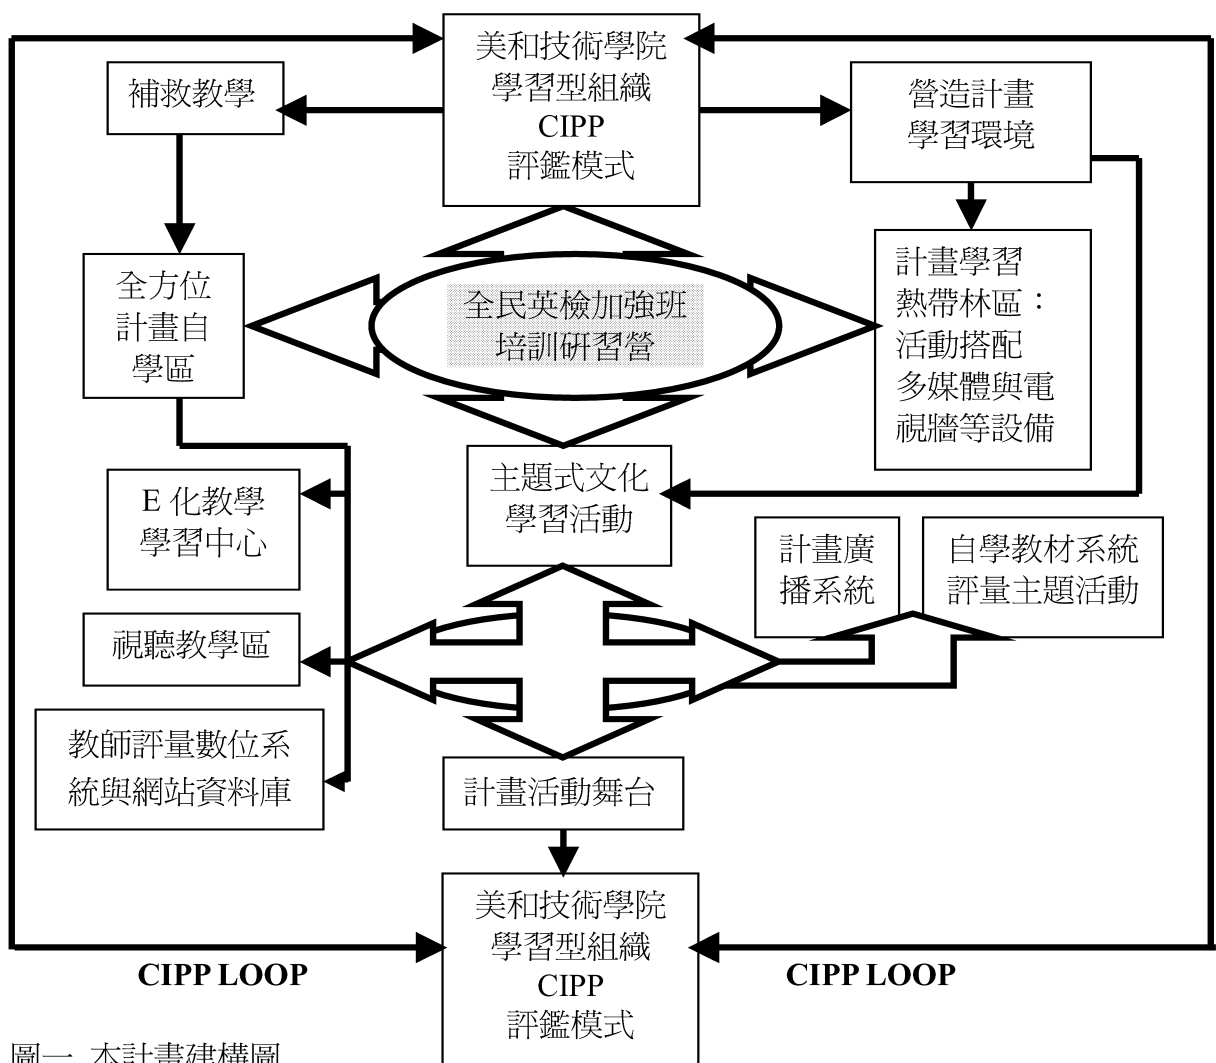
美和技術學院
學習型組織
CIPP
評鑑模式

補救教學

營造計畫
學習環境

計畫學習
熱帶林區：
活動搭配
多媒體與電
視牆等設備

全方位
計畫自
學區

全民英檢加強班
培訓研習營

主題式文化
學習活動

E 化教學
學習中心

計畫廣
播系統

自學教材系統
評量主題活動

視聽教學區

教師評量數位系
統與網站資料庫

計畫活動舞台

美和技術學院
學習型組織
CIPP
評鑑模式

CIPP LOOP

CIPP LOOP

圖一 本計畫建構圖